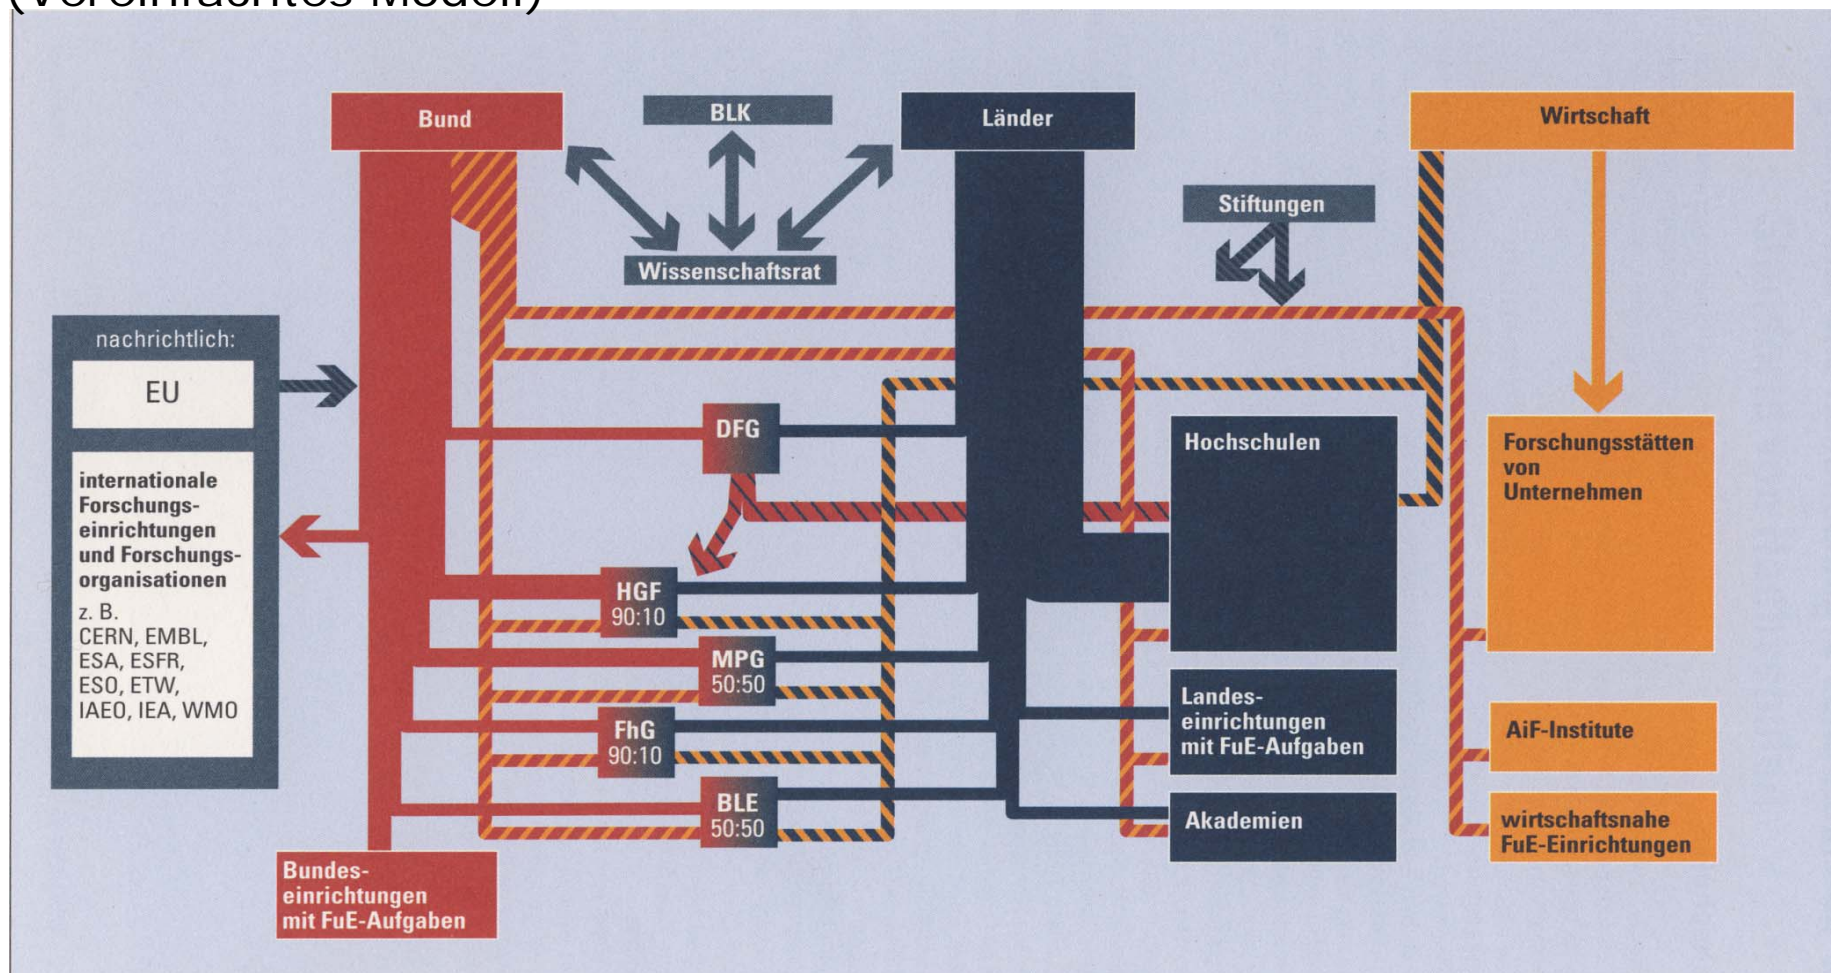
(Vereinfachtes Modell)

Bund

BLK

Länder

Wirtschaft

Wissenschaftsrat

Stiftungen

nachrichtlich:

EU

internationale Forschungseinrichtungen und Forschungsorganisationen
z. B.
CERN, EMBL, ESA, ESFR, ESO, ETW, IAEO, IEA, WMO

DFG

Hochschulen

Forschungsstätten von Unternehmen

HGF
90:10

MPG
50:50

FhG
90:10

BLE
50:50

Landeseinrichtungen mit FuE-Aufgaben

AiF-Institute

Akademien

wirtschaftsnahe FuE-Einrichtungen

Bundeseinrichtungen mit FuE-Aufgaben